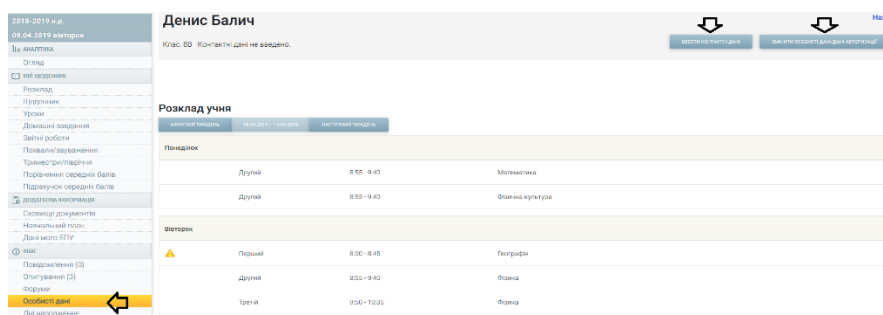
2018-2019 н.р.

09.04.2019 вівторок

АНАЛІТИКА

Огляд

МІЙ ЩОДЕННИК

Розклад

Щоденник

Уроки

Домашні завдання

Звітні роботи

Похвали/зауваження

Триместри/півріччя

Порівняння середніх балів

Підрахунок середніх балів

ДОДАТКОВА ІНФОРМАЦІЯ

Сховище документів

Навчальний план

Дані мого ГПУ

МІЙ

Повідомлення (0)

Опитування (3)

Форуми

Особисті дані

Дні народження

Денис Балич

Клас: 8В Контактні дані не введено.

Ввести контактні дані

Змінити особисті дані/дані авторизації

На

Розклад учня

Минулий тиждень | 08.04.2019 - 14.04.2019 | Наступний тиждень

Понеділок

| Другий | 8:55 - 9:40 | Математика |
|---|---|---|
| Другий | 8:55 - 9:40 | Фізична культура |

Вівторок

| Перший | 8:00 - 8:45 | Географія |
|---|---|---|
| Другий | 8:55 - 9:40 | Фізика |
| Третій | 9:50 - 10:35 | Фізика |